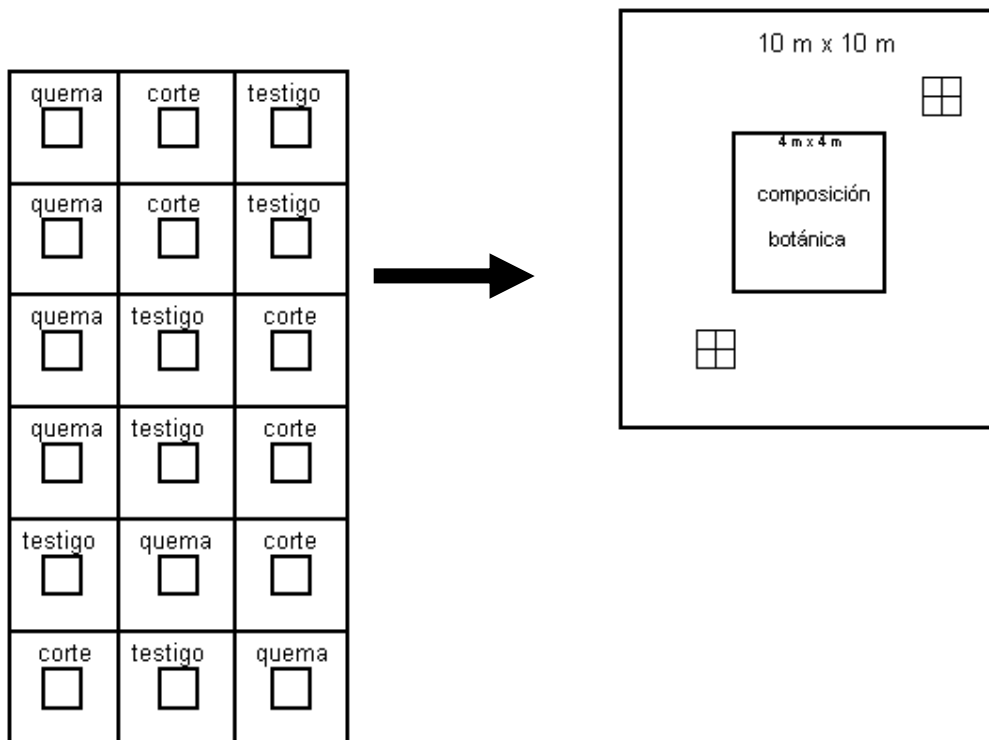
| quema | corte | testigo |
|---|---|---|
| quema | corte | testigo |
| quema | testigo | corte |
| quema | testigo | corte |
| testigo | quema | corte |
| corte | testigo | quema |

10 m x 10 m

4 m x 4 m

composición botánica